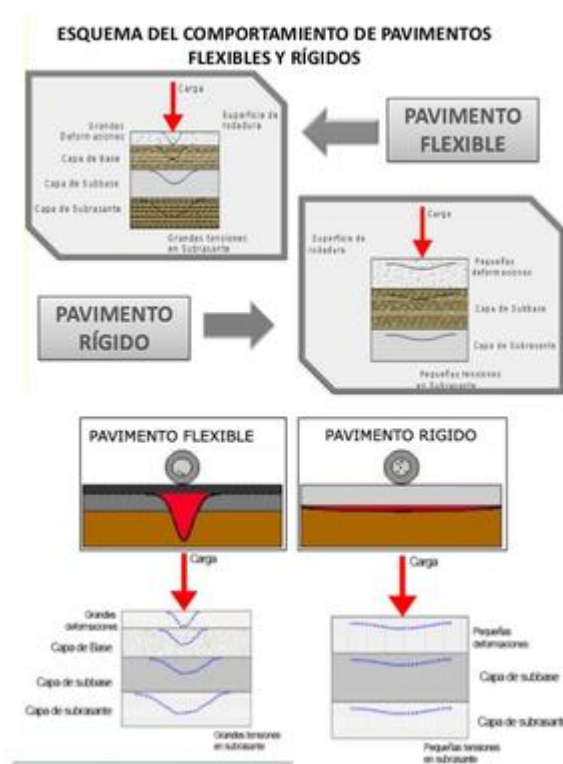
ESQUEMA DEL COMPORTAMIENTO DE PAVIMENTOS FLEXIBLES Y RÍGIDOS

Carga
Grandes Deformaciones
Superficie de rodadura
Capa de Base
Capa de Subbase
Capa de Subrasante
Grandes tensiones en Subrasante

PAVIMENTO FLEXIBLE

Carga
Superficie de rodadura
Pequeñas deformaciones
Capa de Subbase
Capa de Subrasante
Pequeñas tensiones en Subrasante

PAVIMENTO RÍGIDO

PAVIMENTO FLEXIBLE

PAVIMENTO RIGIDO

Carga
Grandes deformaciones
Capa de Base
Capa de subbase
Capa de subrasante
Grandes tensiones en subrasante

Carga
Pequeñas deformaciones
Capa de subbase
Capa de subrasante
Pequeñas tensiones en subrasante